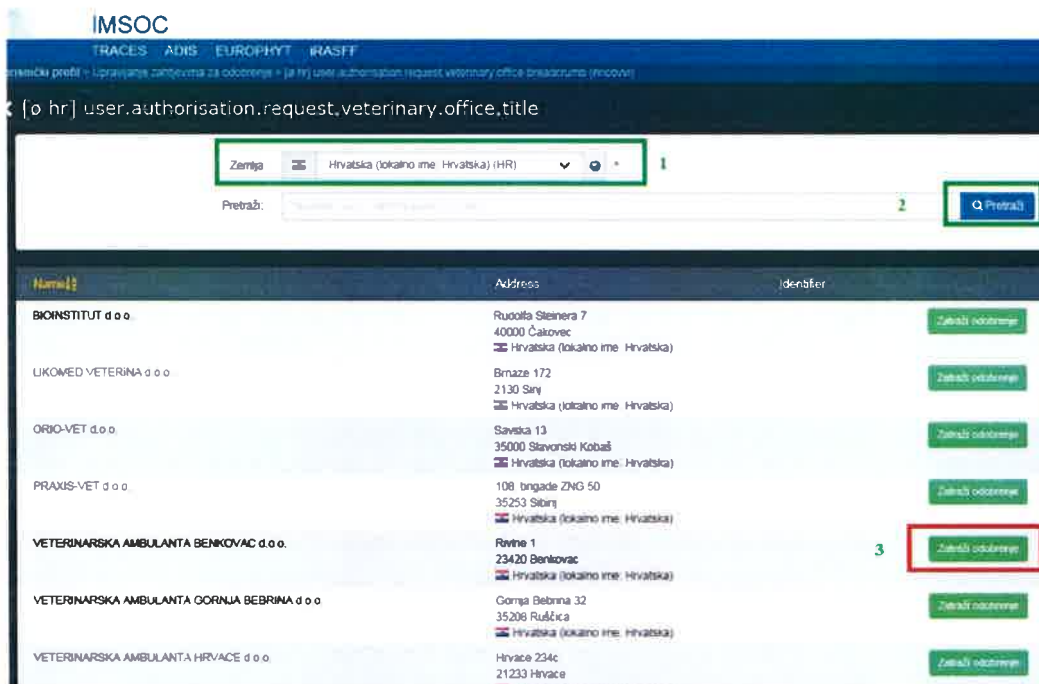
IMSOC
TRACES ADIS EUROPHYT iRASFF

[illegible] profil » Upravljanje zahtjevima za odobrenje » [o hr] user.authorisation.request.veterinary.office.breadcrumb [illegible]

[o hr] user.authorisation.request.veterinary.office.title

Zemlja Hrvatska (lokalno ime: Hrvatska) (HR) *
1

Pretraži: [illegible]
2
Pretraži

| Name | Address | Identifier | |
|---|---|---|---|
| BIOINSTITUT d.o.o. | Rudolfa Steinera 7 40000 Čakovec Hrvatska (lokalno ime: Hrvatska) | | Zatraži odobrenje |
| LIKOMED VETERINA d.o.o. | Brnaze 172 2130 Sinj Hrvatska (lokalno ime: Hrvatska) | | Zatraži odobrenje |
| ORIO-VET d.o.o. | Savska 13 35000 Slavonski Kobaš Hrvatska (lokalno ime: Hrvatska) | | Zatraži odobrenje |
| PRAXIS-VET d.o.o. | 108. brigade ZNG 50 35253 Sibinj Hrvatska (lokalno ime: Hrvatska) | | Zatraži odobrenje |
| VETERINARSKA AMBULANTA BENKOVAC d.o.o. | Ravine 1 23420 Benkovac Hrvatska (lokalno ime: Hrvatska) | 3 | Zatraži odobrenje |
| VETERINARSKA AMBULANTA GORNJA BEBRINA d.o.o. | Gornja Bebrina 32 35208 Ruščica Hrvatska (lokalno ime: Hrvatska) | | Zatraži odobrenje |
| VETERINARSKA AMBULANTA HRVACE d.o.o. | Hrvace 234c 21233 Hrvace | | Zatraži odobrenje |